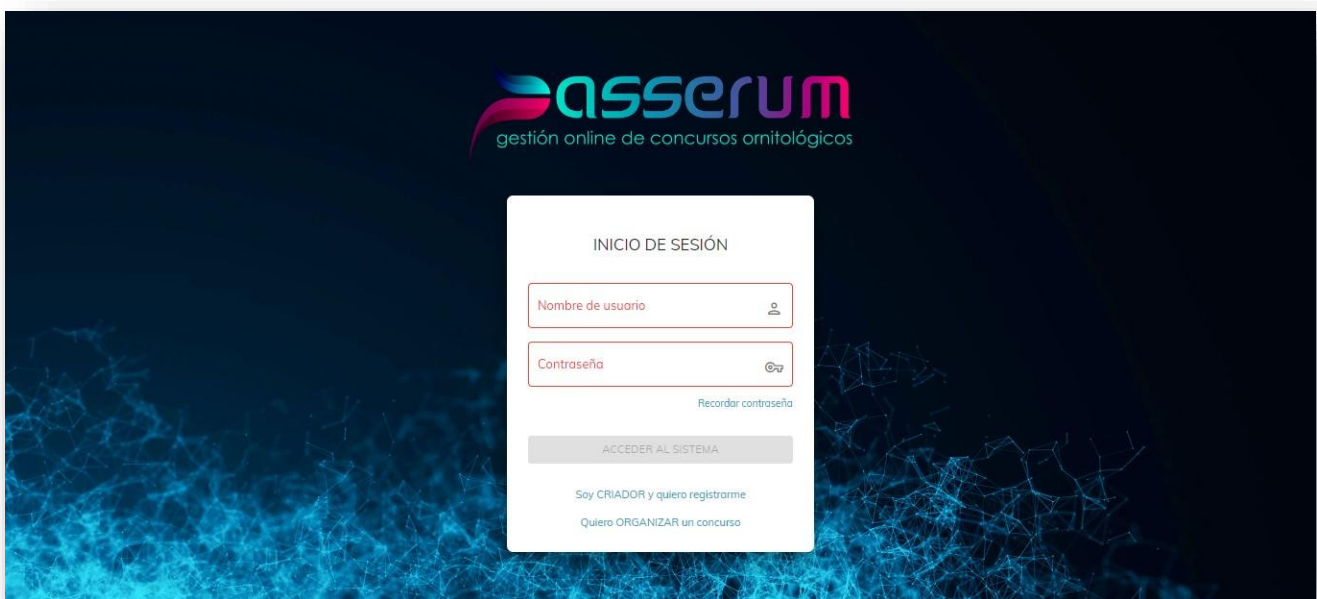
passerum
gestión online de concursos ornitológicos

INICIO DE SESIÓN

Nombre de usuario

Contraseña

Recordar contraseña

ACCEDER AL SISTEMA

Soy CRIADOR y quiero registrarme

Quiero ORGANIZAR un concurso